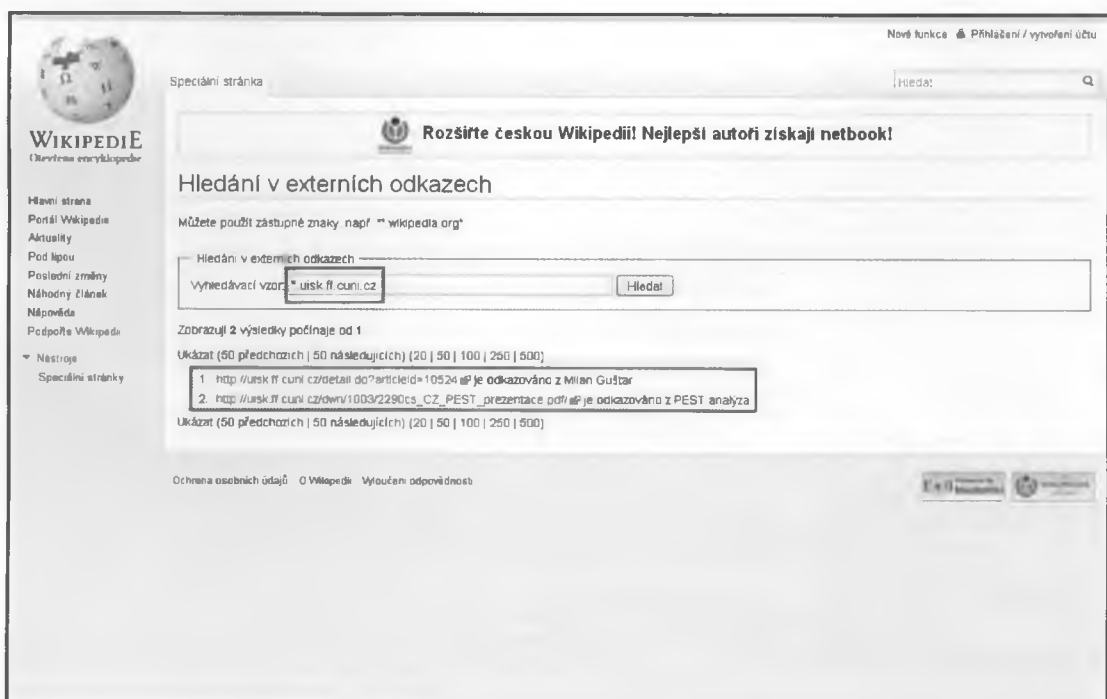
Nová funkce Přihlášení / vytvoření účtu

Speciální stránka

Hledat

WIKIPEDIE
Otevřená encyklopedie

Hlavní strana
Portál Wikipedie
Aktuality
Pod lípou
Poslední změny
Náhodný článek
Nápověda
Podpořte Wikipedii

Nástroje
Speciální stránky

Rozšiřte českou Wikipedii! Nejlepší autoři získají netbook!

Hledání v externích odkazech

Můžete použít zástupné znaky, např. "*.wikipedia.org"

Hledání v externích odkazech

Vyhledávací vzor: *.uisk.ff.cuni.cz Hledat

Zobrazuji 2 výsledky počínaje od 1

Ukázat (50 předchozích | 50 následujících) (20 | 50 | 100 | 250 | 500)

1. http://uisk.ff.cuni.cz/detail.do?articleId=10524 je odkazováno z Milan Gušťar
2. http://uisk.ff.cuni.cz/dwn/1003/2290cs_CZ_PEST_prezentace.pdf je odkazováno z PEST analýza

Ukázat (50 předchozích | 50 následujících) (20 | 50 | 100 | 250 | 500)

Ochrana osobních údajů O Wikipedii Vyloučení odpovědnosti